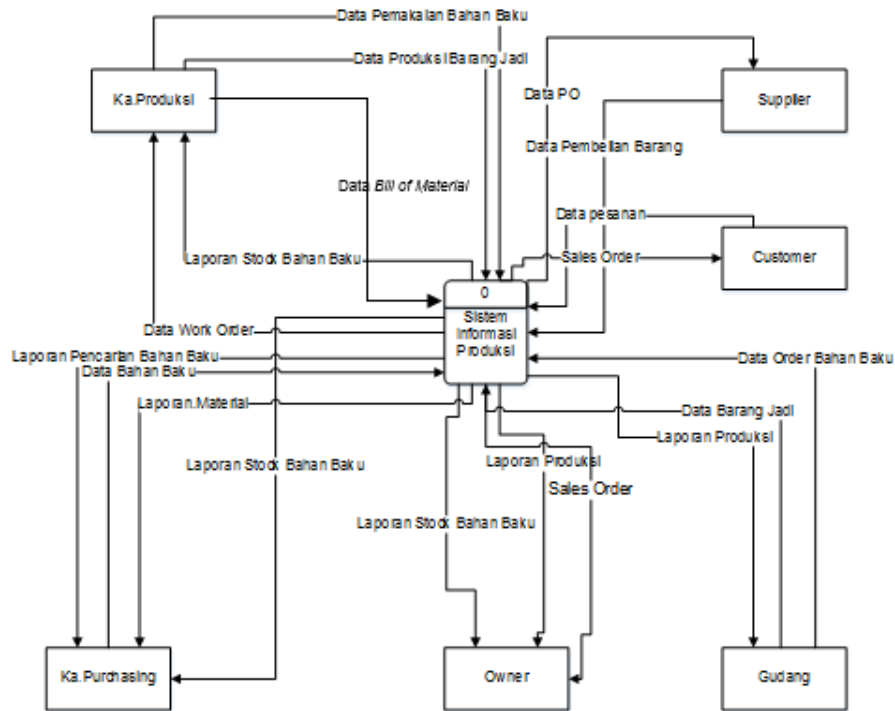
Data Pemakaian Bahan Baku
Data Produksi Barang Jadi
Ka.Produksi
Data PO
Supplier
Data Pembelian Barang
Data Bill of Material
Data pesanan
Customer
Laporan Stock Bahan Baku
Sales Order
0
Sistem Informasi Produksi
Data Work Order
Laporan Pencarian Bahan Baku
Data Bahan Baku
Data Order Bahan Baku
Laporan.Material
Data Barang Jadi
Laporan Produksi
Laporan Stock Bahan Baku
Laporan Produksi
Sales Order
Laporan Stock Bahan Baku
Ka.Purchasing
Owner
Gudang